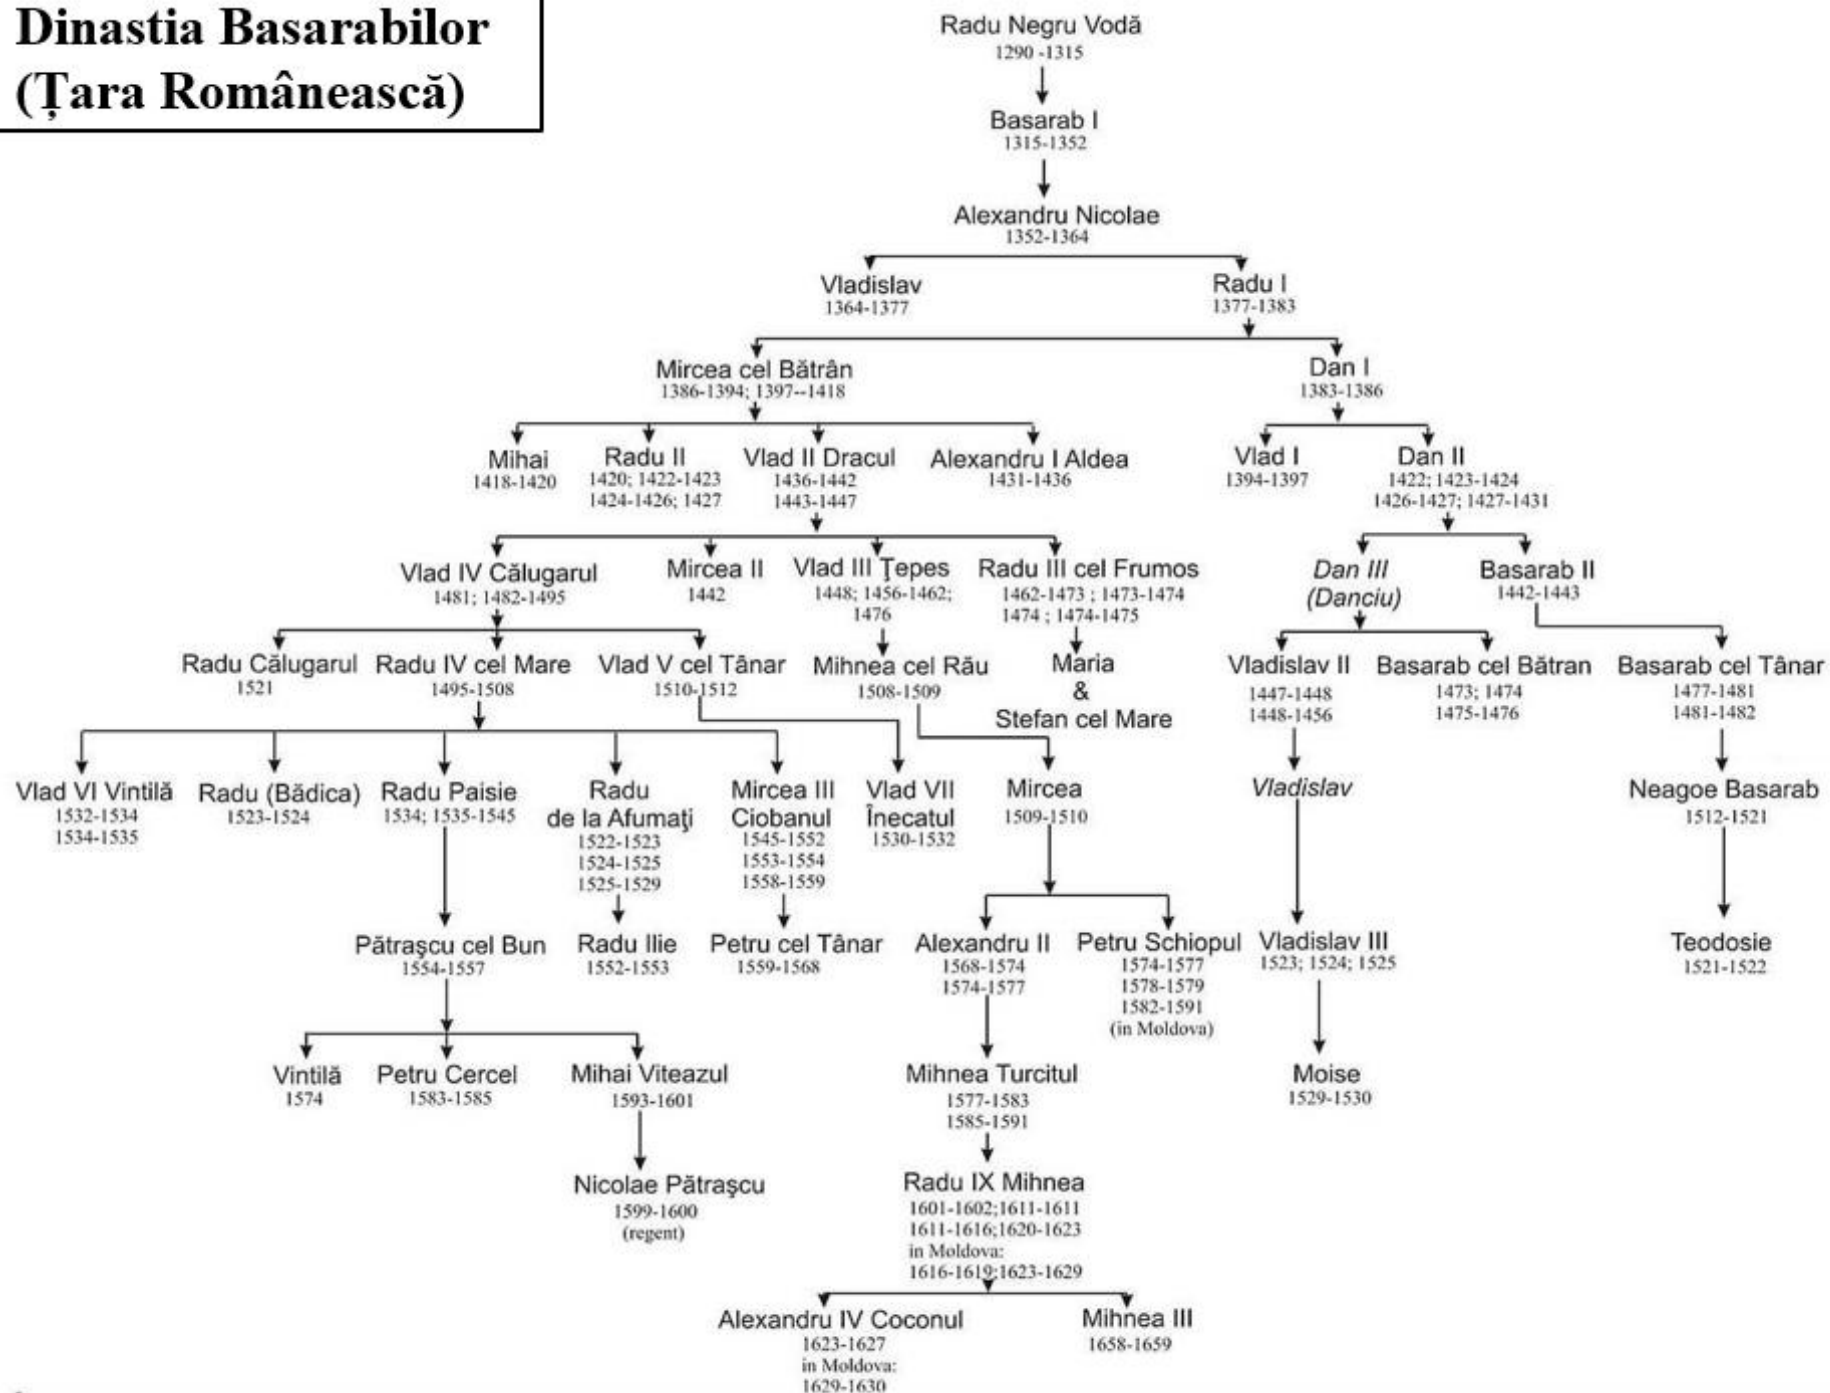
Dinastia Basarabilor (Țara Românească)

Radu Negru Vodă
1290 -1315

Basarab I
1315-1352

Alexandru Nicolae
1352-1364

Vladislav
1364-1377

Radu I
1377-1383

Mircea cel Bătrân
1386-1394; 1397--1418

Dan I
1383-1386

Mihai
1418-1420

Radu II
1420; 1422-1423
1424-1426; 1427

Vlad II Dracul
1436-1442
1443-1447

Alexandru I Aldea
1431-1436

Vlad I
1394-1397

Dan II
1422; 1423-1424
1426-1427; 1427-1431

Vlad IV Călugarul
1481; 1482-1495

Mircea II
1442

Vlad III Ţepes
1448; 1456-1462;
1476

Radu III cel Frumos
1462-1473 ; 1473-1474
1474 ; 1474-1475

Dan III
(Danciu)

Basarab II
1442-1443

Radu Călugarul
1521

Radu IV cel Mare
1495-1508

Vlad V cel Tânar
1510-1512

Mihnea cel Rău
1508-1509

Maria
&
Stefan cel Mare

Vladislav II
1447-1448
1448-1456

Basarab cel Bătran
1473; 1474
1475-1476

Basarab cel Tânar
1477-1481
1481-1482

Vlad VI Vintilă
1532-1534
1534-1535

Radu (Bădica)
1523-1524

Radu Paisie
1534; 1535-1545

Radu
de la Afumaţi
1522-1523
1524-1525
1525-1529

Mircea III
Ciobanul
1545-1552
1553-1554
1558-1559

Vlad VII
Înecatul
1530-1532

Mircea
1509-1510

Vladislav

Neagoe Basarab
1512-1521

Pătraşcu cel Bun
1554-1557

Radu Ilie
1552-1553

Petru cel Tânar
1559-1568

Alexandru II
1568-1574
1574-1577

Petru Schiopul
1574-1577
1578-1579
1582-1591
(in Moldova)

Vladislav III
1523; 1524; 1525

Teodosie
1521-1522

Vintilă
1574

Petru Cercel
1583-1585

Mihai Viteazul
1593-1601

Mihnea Turcitul
1577-1583
1585-1591

Moise
1529-1530

Nicolae Pătraşcu
1599-1600
(regent)

Radu IX Mihnea
1601-1602;1611-1611
1611-1616;1620-1623
in Moldova:
1616-1619;1623-1629

Alexandru IV Coconul
1623-1627
in Moldova:
1629-1630

Mihnea III
1658-1659